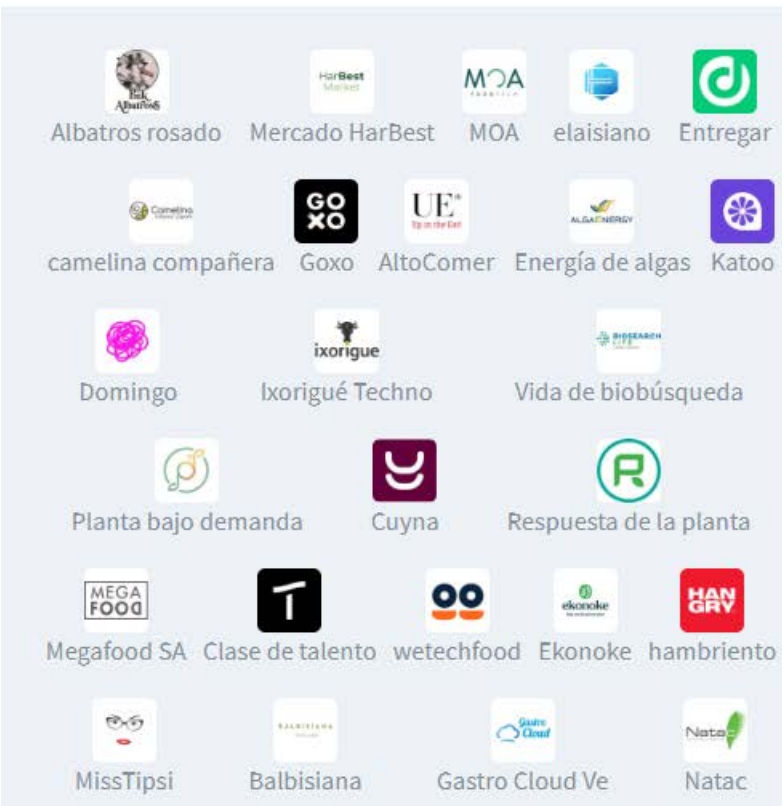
Pink Albatross
Albatros rosado
HarBest Market
Mercado HarBest
MOA
MOA
elaisiano
Entregar

Camelina
camelina compañera
GO XO
Goxo
UE
AltoComer
ALGAENERGY
Energía de algas
Katoo

Domingo
ixorigue
Ixorigué Techno
BIOSEARCH LIFE
Vida de biobúsqueda

Planta bajo demanda
Cuyna
Respuesta de la planta

MEGA FOOD
Megafood SA
Clase de talento
wetechfood
ekonoke
Ekonoke
HAN GRY
hambriento

MissTipsi
BALBISIANA
Balbisiana
Gastro Cloud
Gastro Cloud Ve
Natac
Natac